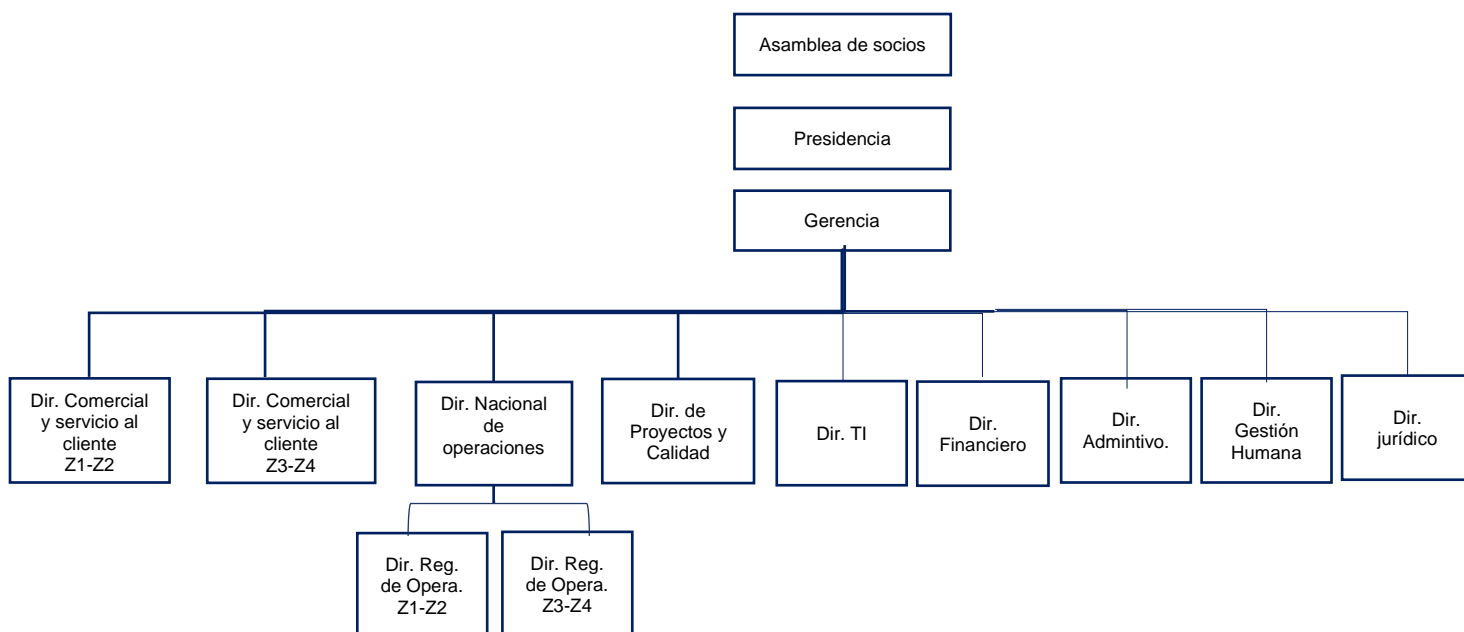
Asamblea de socios

Presidencia

Gerencia

Dir. Comercial y servicio al cliente Z1-Z2

Dir. Comercial y servicio al cliente Z3-Z4

Dir. Nacional de operaciones

Dir. de Proyectos y Calidad

Dir. TI

Dir. Financiero

Dir. Admintivo.

Dir. Gestión Humana

Dir. jurídico

Dir. Reg. de Opera. Z1-Z2

Dir. Reg. de Opera. Z3-Z4